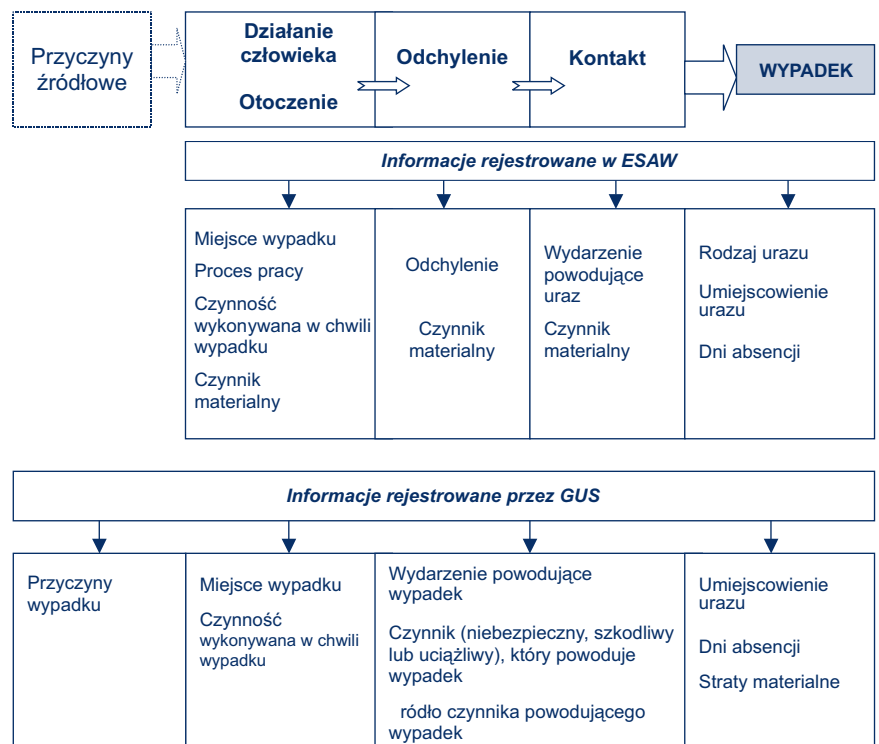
Przyczyny źródłowe

Działanie człowieka

Otoczenie

Odchylenie

Kontakt

WYPADEK

Informacje rejestrowane w ESAW

Miejsce wypadku

Proces pracy

Czynność wykonywana w chwili wypadku

Czynnik materialny

Odchylenie

Czynnik materialny

Wydarzenie powodujące uraz

Czynnik materialny

Rodzaj urazu

Umiejscowienie urazu

Dni absencji

Informacje rejestrowane przez GUS

Przyczyny wypadku

Miejsce wypadku

Czynność wykonywana w chwili wypadku

Wydarzenie powodujące wypadek

Czynnik (niebezpieczny, szkodliwy lub uciążliwy), który powoduje wypadek

ródło czynnika powodującego wypadek

Umiejscowienie urazu

Dni absencji

Straty materialne